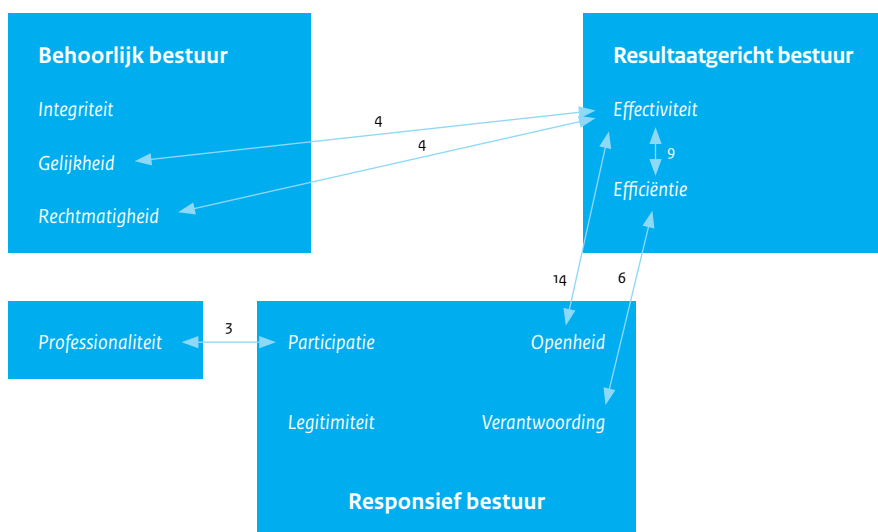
Behoorlijk bestuur

Integriteit

Gelijkheid

Rechtmatigheid

Resultaatgericht bestuur

Effectiviteit

Efficiëntie

4

4

9

14

6

Professionaliteit

3

Participatie

Openheid

Legitimiteit

Verantwoording

Responsief bestuur